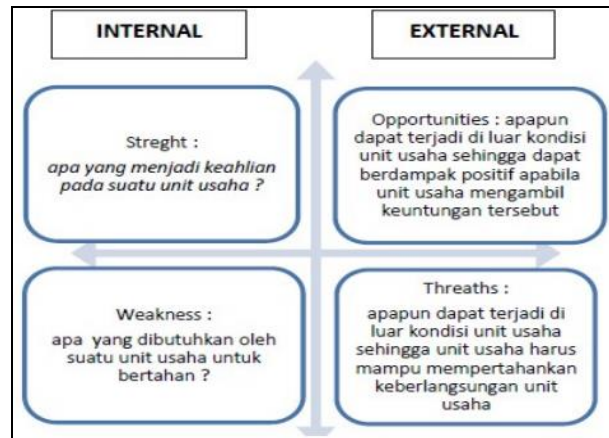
INTERNAL

EXTERNAL

Streght :

apa yang menjadi keahlian pada suatu unit usaha ?

Opportunities : apapun dapat terjadi di luar kondisi unit usaha sehingga dapat berdampak positif apabila unit usaha mengambil keuntungan tersebut

Weakness :

apa yang dibutuhkan oleh suatu unit usaha untuk bertahan ?

Threaths :

apapun dapat terjadi di luar kondisi unit usaha sehingga unit usaha harus mampu mempertahankan keberlangsungan unit usaha